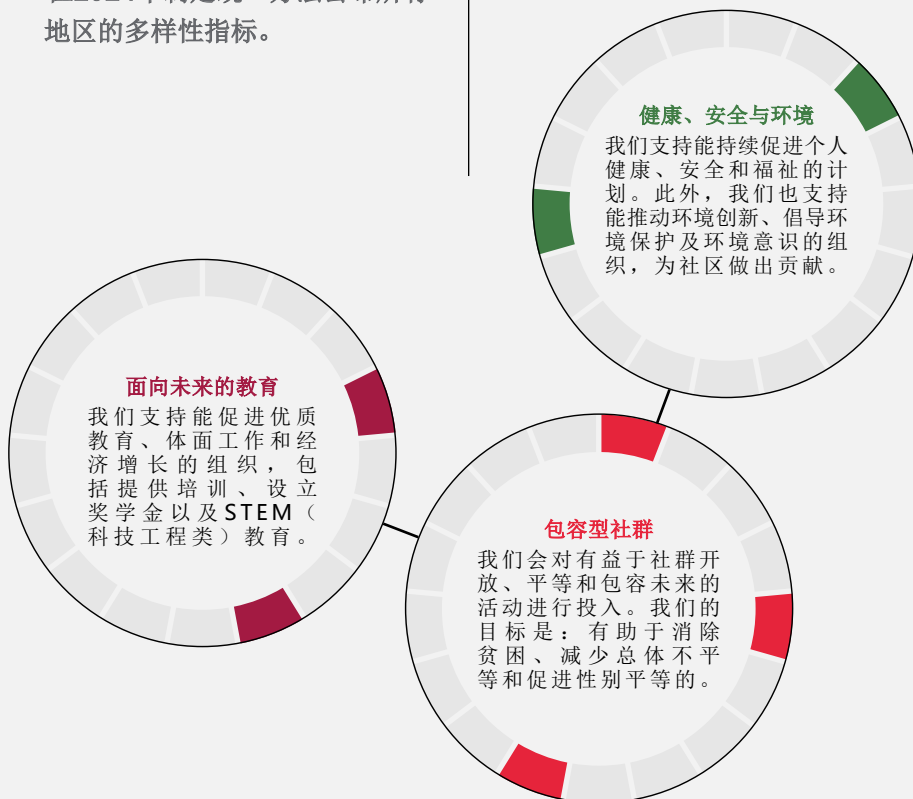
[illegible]
地区的多样性指标。

健康、安全与环境
我们支持能持续促进个人健康、安全和福祉的计划。此外，我们也支持能推动环境创新、倡导环境保护及环境意识的组织，为社区做出贡献。

面向未来的教育
我们支持能促进优质教育、体面工作和经济增长的组织，包括提供培训、设立奖学金以及STEM（科技工程类）教育。

包容型社群
我们会对有益于社群开放、平等和包容未来的活动进行投入。我们的目标是：有助于消除贫困、减少总体不平等和促进性别平等的。